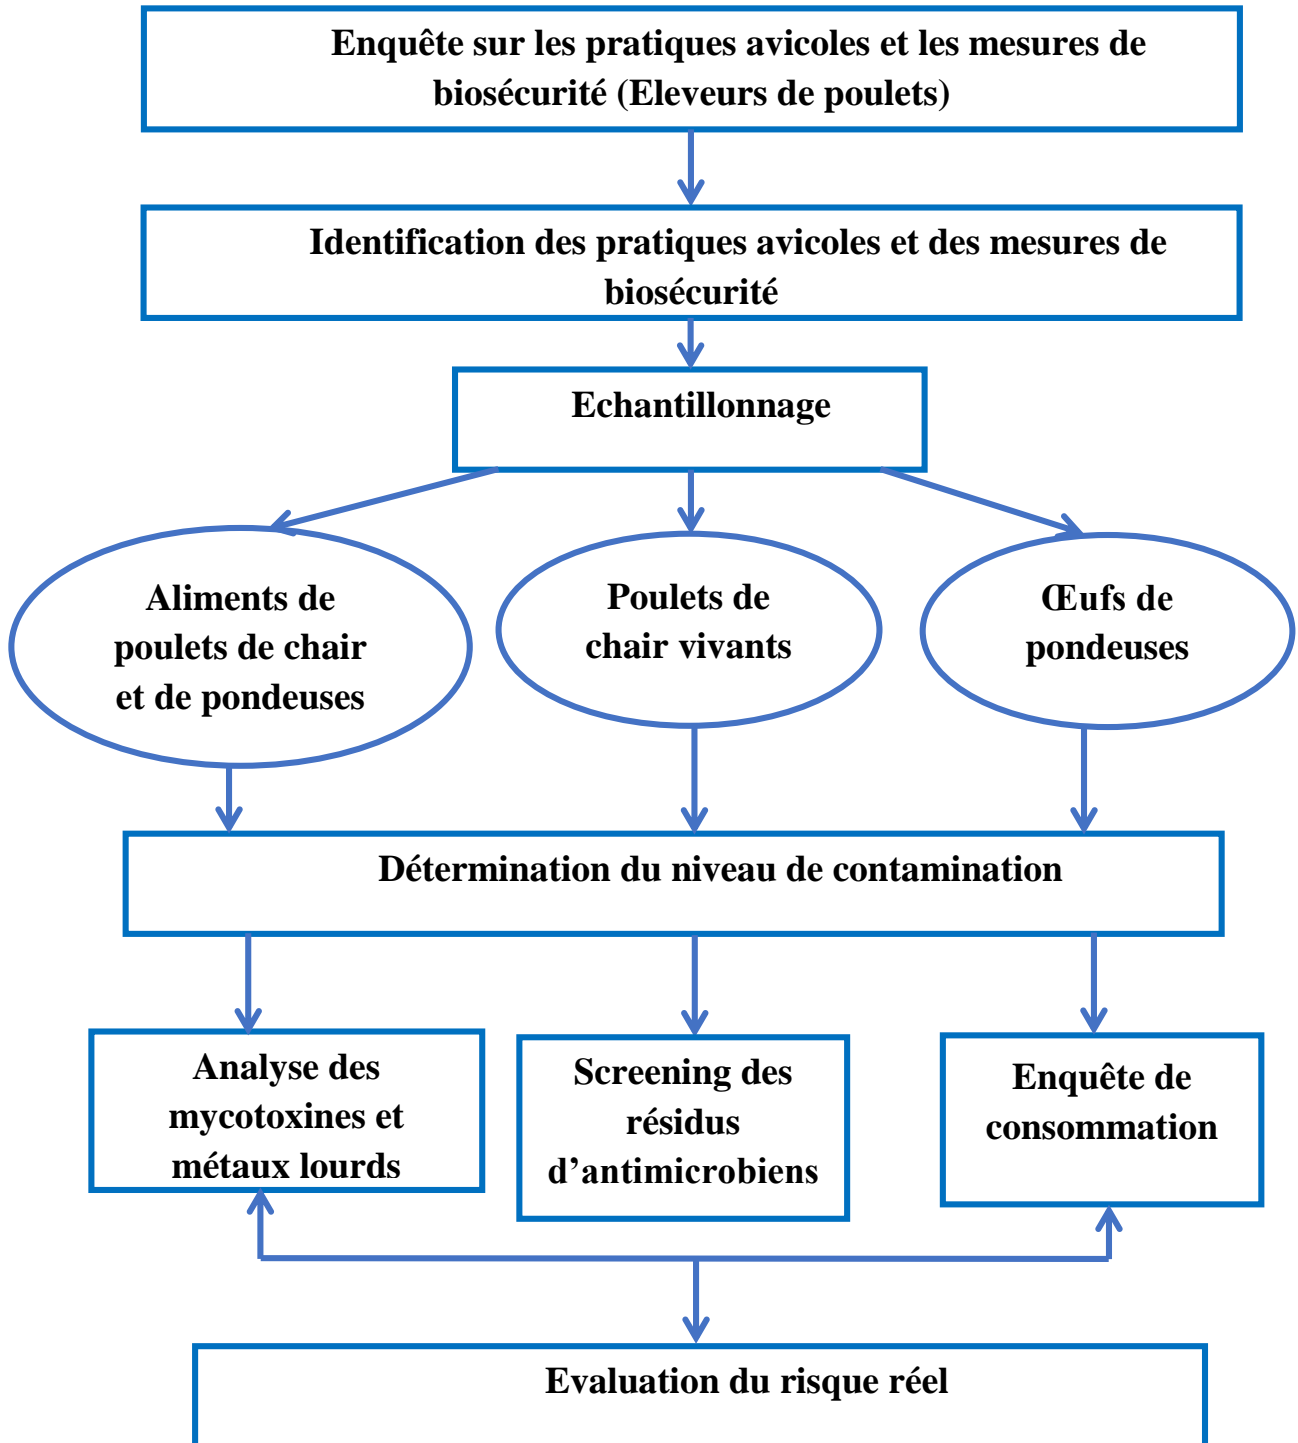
Enquête sur les pratiques avicoles et les mesures de biosécurité (Eleveurs de poulets)

Identification des pratiques avicoles et des mesures de biosécurité

Echantillonnage

Aliments de poulets de chair et de pondeuses

Poulets de chair vivants

Œufs de pondeuses

Détermination du niveau de contamination

Analyse des mycotoxines et métaux lourds

Screening des résidus d'antimicrobiens

Enquête de consommation

Evaluation du risque réel